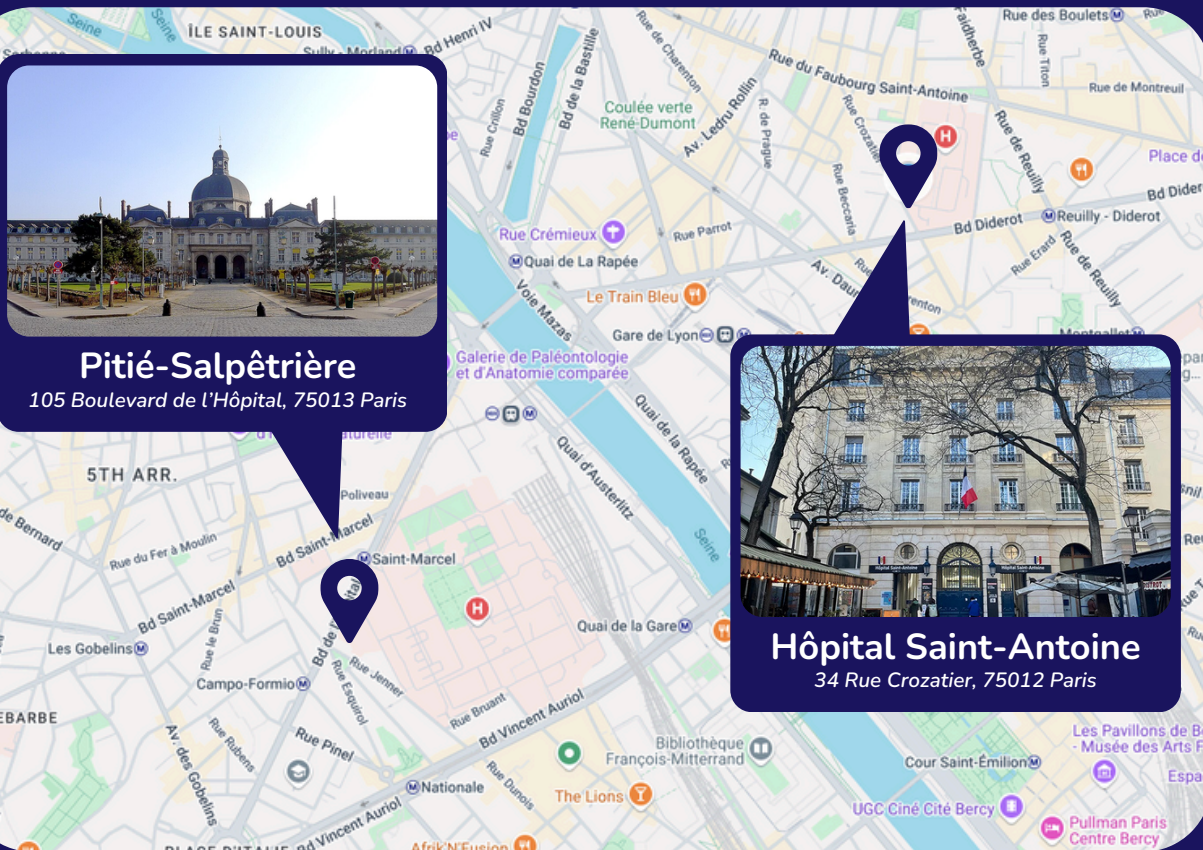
Pitié-Salpêtrière
105 Boulevard de l'Hôpital, 75013 Paris

Hôpital Saint-Antoine
34 Rue Crozatier, 75012 Paris

Hôpital Saint-Antoine

ÎLE SAINT-LOUIS
Sully - Morland
Bd Henri IV
Rue des Boulets
Rue du Faubourg Saint-Antoine
Rue de Charenton
Bd de la Bastille
Bd Bourdon
Coulée verte René-Dumont
Av. Ledru Rollin
R. de Prague
Rue Crozatier
Faidherbe
Rue Titon
Rue de Montreuil
Place de
Bd Diderot
Rue de Reuilly
Reuilly - Diderot
Rue Crillon
Rue Crémieux
Rue Parrot
Rue Beccaria
Quai de La Rapée
Rue Érard
Voie Mazas
Le Train Bleu
Av. Daumesnil
Gare de Lyon
Montgallet
Galerie de Paléontologie et d'Anatomie comparée
Quai de la Rapée
Quai d'Austerlitz
Seine
5TH ARR.
Poliveau
Bd Saint-Marcel
Saint-Marcel
Rue du Fer à Moulin
de Bernard
Bd Saint-Marcel
Les Gobelins
Rue Le Brun
Bd de l'Hôpital
Rue Jenner
Rue Esquirol
Campo-Formio
Quai de la Gare
Rue Bruant
Bd Vincent Auriol
EBARBE
Av. des Gobelins
Rue Rubens
Rue Pinel
Rue Dunois
Nationale
Bibliothèque François-Mitterrand
The Lions
Bd Vincent Auriol
Afrik'N'Fusion
Cour Saint-Émilion
UGC Ciné Cité Bercy
Les Pavillons de B - Musée des Arts F
Espa
Pullman Paris Centre Bercy